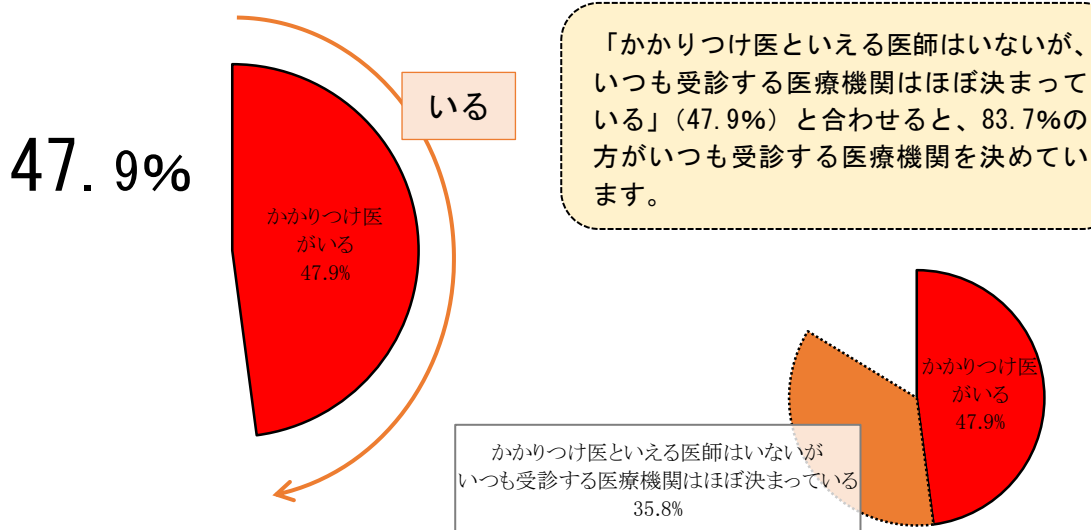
47.9%

いる

かかりつけ医がいる 47.9%

「かかりつけ医といえる医師はいないが、いつも受診する医療機関はほぼ決まっている」（47.9%）と合わせると、83.7%の方がいつも受診する医療機関を決めています。

かかりつけ医がいる 47.9%

かかりつけ医といえる医師はいないがいつも受診する医療機関はほぼ決まっている 35.8%